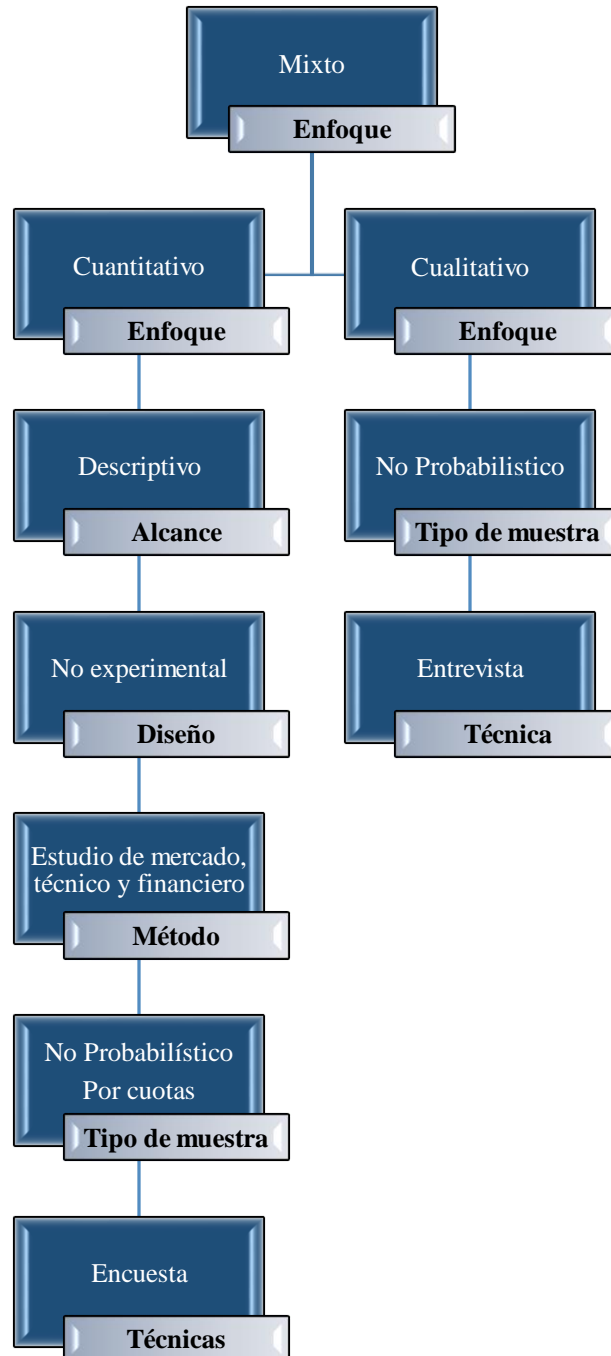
Mixto
Enfoque

Cuantitativo
Enfoque

Descriptivo
Alcance

No experimental
Diseño

Estudio de mercado, técnico y financiero
Método

No Probabilístico Por cuotas
Tipo de muestra

Encuesta
Técnicas

Cualitativo
Enfoque

No Probabilistico
Tipo de muestra

Entrevista
Técnica